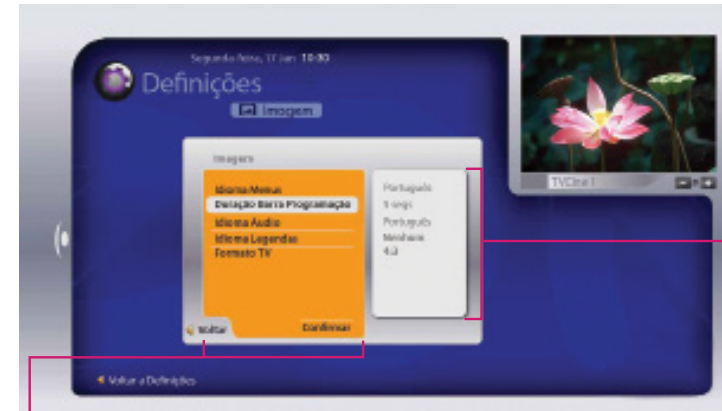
Segunda feira, 17 Jan 10:30

Definições

Imagem

Imagem

Idioma Menus
Duração Barra Programação
Idioma Audio
Idioma Legendas
Formato TV

Português
5 segs
Português
Nenhum
4:3

Voltar
Confirmar

TVOne 1

Voltar a Definições